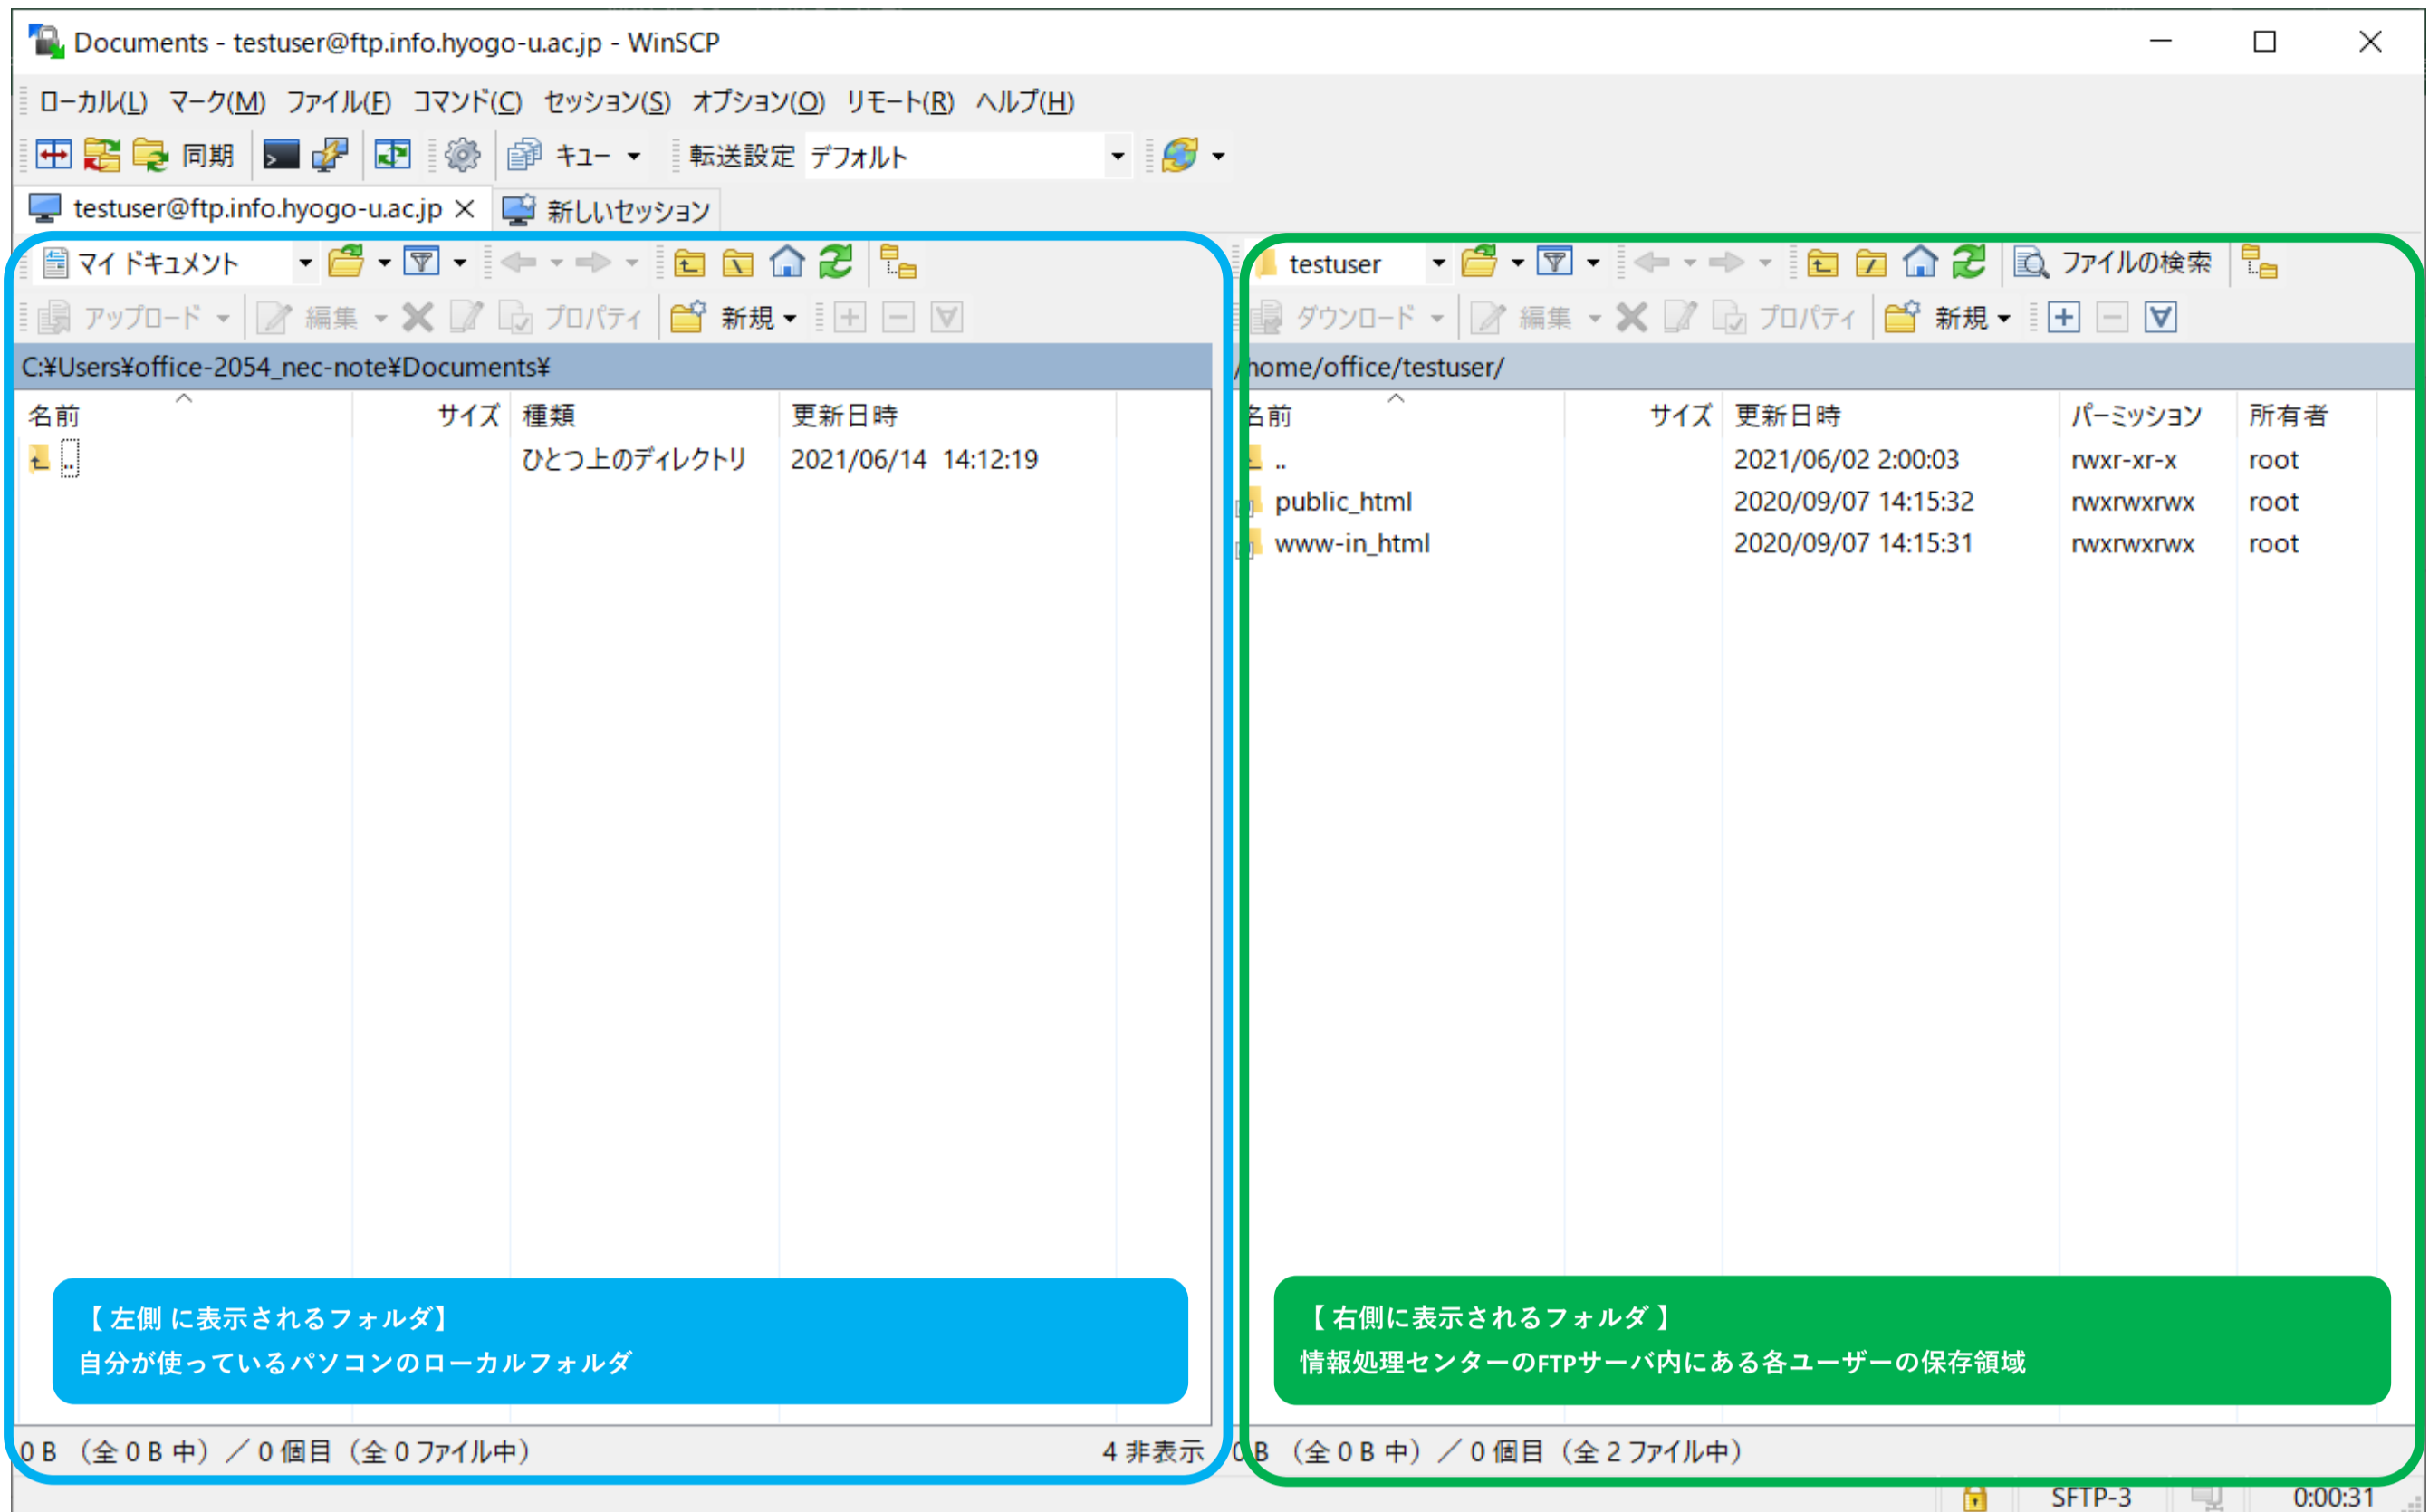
Documents - testuser@ftp.info.hyogo-u.ac.jp - WinSCP

ローカル(L) マーク(M) ファイル(F) コマンド(C) セッション(S) オプション(O) リモート(R) ヘルプ(H)

同期 キュー 転送設定 デフォルト

testuser@ftp.info.hyogo-u.ac.jp × 新しいセッション

マイ ドキュメント

アップロード 編集 プロパティ 新規

C:¥Users¥office-2054_nec-note¥Documents¥

| 名前 | サイズ | 種類 | 更新日時 |
|---|---|---|---|
| .. | | ひとつ上のディレクトリ | 2021/06/14 14:12:19 |

【左側 に表示されるフォルダ】
自分が使っているパソコンのローカルフォルダ

0 B （全 0 B 中）／0 個目（全 0 ファイル中） 4 非表示

testuser ファイルの検索

ダウンロード 編集 プロパティ 新規

/home/office/testuser/

| 名前 | サイズ | 更新日時 | パーミッション | 所有者 |
|---|---|---|---|---|
| .. | | 2021/06/02 2:00:03 | rwxr-xr-x | root |
| public_html | | 2020/09/07 14:15:32 | rwxrwxrwx | root |
| www-in_html | | 2020/09/07 14:15:31 | rwxrwxrwx | root |

【右側に表示されるフォルダ】
情報処理センターのFTPサーバ内にある各ユーザーの保存領域

0 B （全 0 B 中）／0 個目（全 2 ファイル中）

SFTP-3 0:00:31